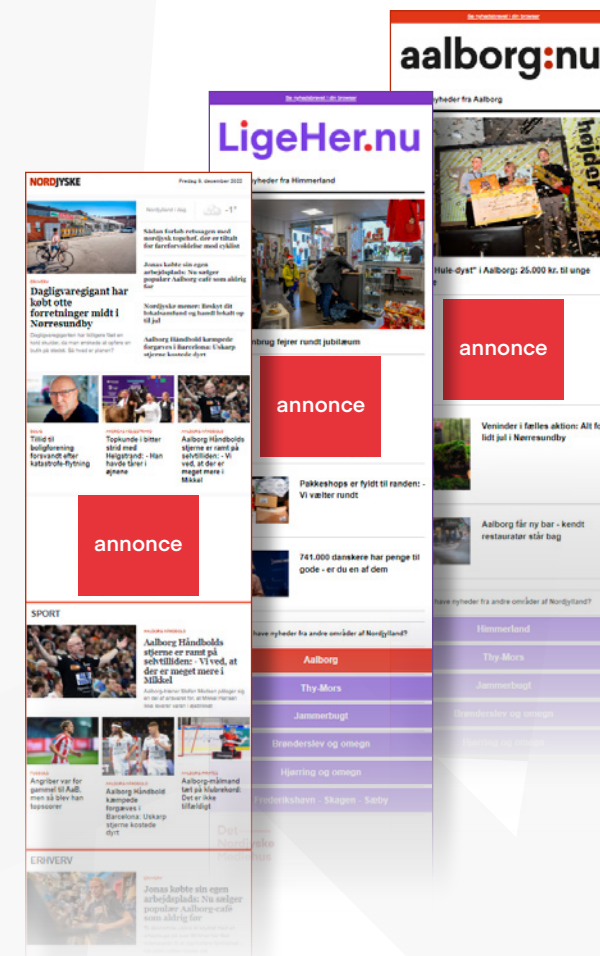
Se nyhedsbrevet i din browser

aalborg:nu

...yheder fra Aalborg

'Hule-dyst' i Aalborg: 25.000 kr. til unge

annonce

Veninder i fælles aktion: Alt fo... lidt jul i Nørresundby

Aalborg får ny bar - kendt restauratør står bag

...have nyheder fra andre områder af Nordjylland?

Himmerland

Thy-Mors

Jammerbugt

Brønderslev og omegn

Se nyhedsbrevet i din browser

LigeHer.nu

...yheder fra Himmerland

...nbrug fejrer rundt jubilæum

annonce

Pakkeshops er fyldt til randen: - Vi vælter rundt

741.000 danskere har penge til gode - er du en af dem

...have nyheder fra andre områder af Nordjylland?

Aalborg

Thy-Mors

Jammerbugt

Brønderslev og omegn

Hjørring og omegn

Frederikshavn - Skagen - Sæby

NORDJYSKE

Fredag 9. december 2022

Nordjylland i dag

-1°

Dagligvaregigant har købt otte forretninger midt i Nørresundby

Sådan forløb retssagen mod nordjysk topchef, der er tiltalt for færdselsuheld med cyklist

Jonas købte sin egen arbejdsplads: Nu sælger populær Aalborg-café som aldrig før

Nordjyske menor: Ilmkyt dit fødselsdag og handl lokalt op til jul

Aalborg Håndbold kæmper forgæves i Barcelona: Uskarp stjerne kostede dyrt

Tillid til boligforening forsvandt efter katastrofe-flytning

Topkunde i bitter strid med Helgstrand: - Han havde tårer i øjnene

Aalborg Håndbolds stjerne er ramt på selvtilliden: - Vi ved, at der er meget mere i Mikkel

annonce

SPORT

Aalborg Håndbolds stjerne er ramt på selvtilliden: - Vi ved, at der er meget mere i Mikkel

Angriber var for gammel til AaB, men så blev han topscorer

Aalborg Håndbold kæmpede forgæves i Barcelona: Uskarp stjerne kostede dyrt

Aalborg-målmand tæt på klubrekord: Det er ikke tilfældigt

ERHVERV

Jonas købte sin egen arbejdsplads: Nu sælger populær Aalborg-café som aldrig før